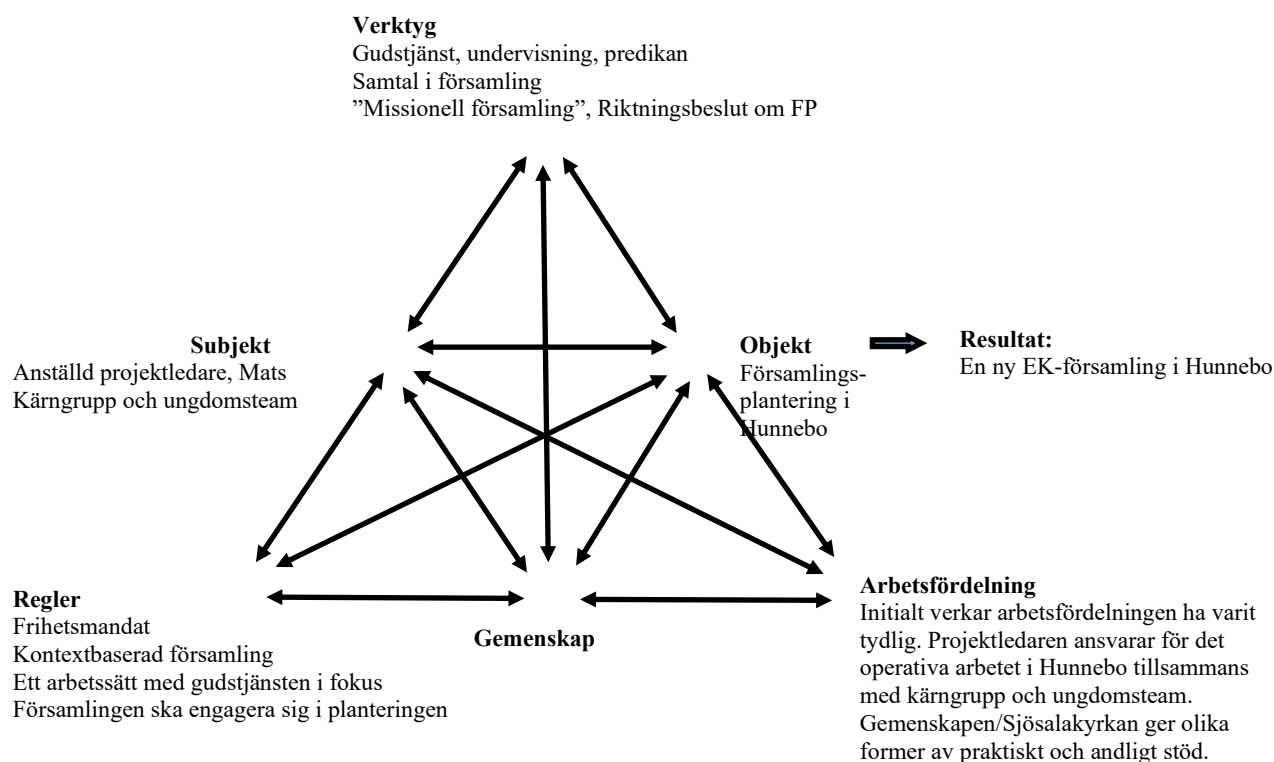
**Verktyg**
Gudstjänst, undervisning, predikan
Samtal i församling
”Missionell församling”, Riktningsbeslut om FP

**Subjekt**
Anställd projektledare, Mats
Kärngrupp och ungdomsteam

**Objekt**
Församlingsplantering i Hunnebo

**Resultat:**
En ny EK-församling i Hunnebo

**Regler**
Frihetsmandat
Kontextbaserad församling
Ett arbetssätt med gudstjänsten i fokus
Församlingen ska engagera sig i planteringen

**Gemenskap**

**Arbetsfördelning**
Initialt verkar arbetsfördelningen ha varit tydlig. Projektledaren ansvarar för det operativa arbetet i Hunnebo tillsammans med kärngrupp och ungdomsteam. Gemenskapen/Sjösalakyrkan ger olika former av praktiskt och andligt stöd.